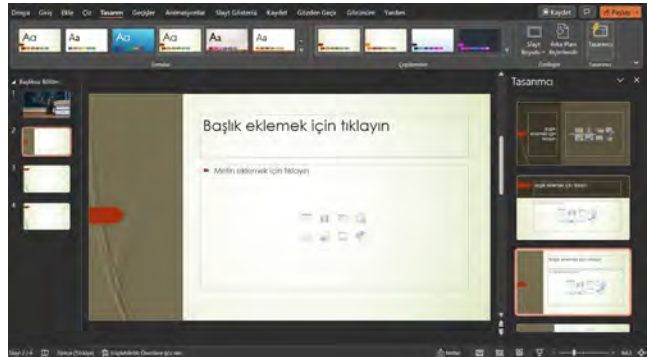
Dosya Giriş Ekle Çiz Tasarım Geçişler Animasyonlar Slayt Gösterisi Kaydet Gözden Geçir Görünüm Yardım

Kaydet Paylaş

Aa Aa Aa Aa Aa Aa

Temalar

Çeşitlemeler

Slayt Boyutu Arka Planı Biçimlendir

Özelleştir

Tasarımcı

Tasarımcı

Başlıksız Bölüm

1
2
3
4

Başlık eklemek için tıklayın

Metin eklemek için tıklayın

Slayt 2 / 4 Türkçe (Türkiye) Erişilebilirlik: Önerilere göz atın

Notlar